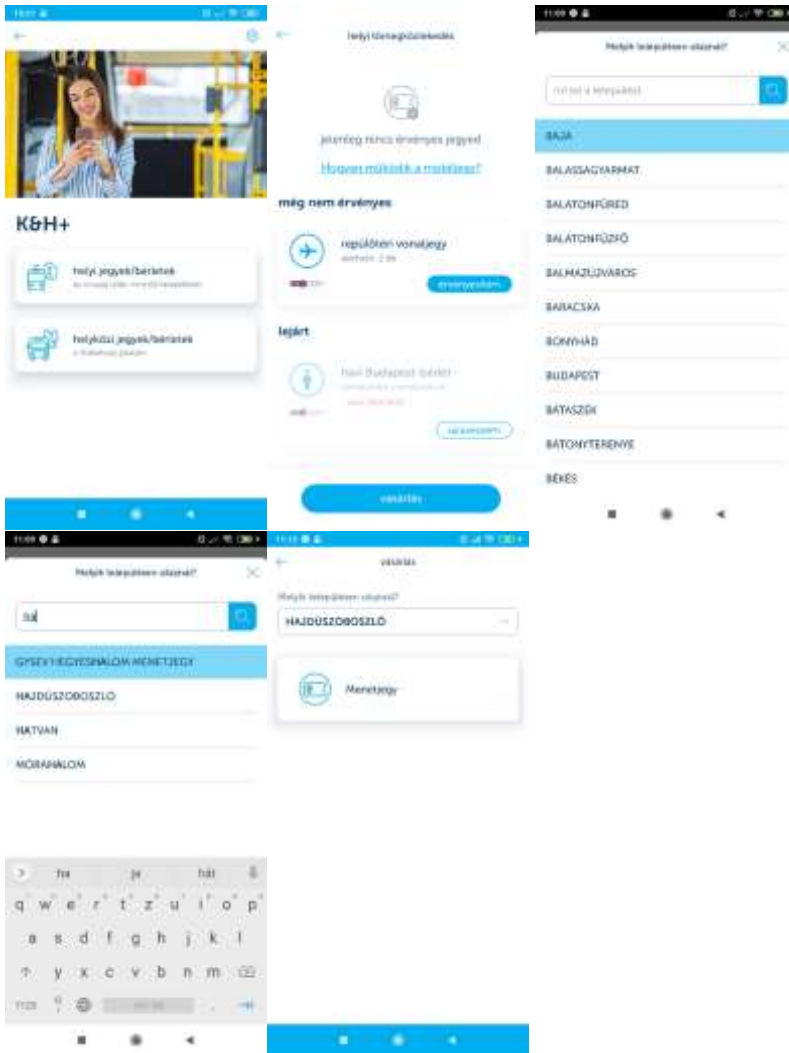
K&H+

helyi jegyek/bérletek

helyközi jegyek/bérletek

helyi tömegközlekedés

jelenleg nincs érvényes jegyed

Hogyan működik a mobiljegy?

még nem érvényes

repülőtéri vonaljegy

érvényesítem

lejárt

havi Budapest bérlet

vásárlás

Melyik településen utazol?

BAJA

BALASSAGYARMAT

BALATONFÜRED

BALATONFŰZFŐ

BALMAZÚJVÁROS

BARACSKA

BONYHÁD

BUDAPEST

BÁTASZÉK

BÁTONYTERENYE

BÉKÉS

Melyik településen utazol?

ha

GYSEV HEGYESHALOM MENETJEGY

HAJDÚSZOBOSZLÓ

HATVAN

MÓRAHALOM

ha ja hát

q w e r t z u i o p

a s d f g h j k l

y x c v b n m

vásárlás

Melyik településen utazol?

HAJDÚSZOBOSZLÓ

Menetjegy